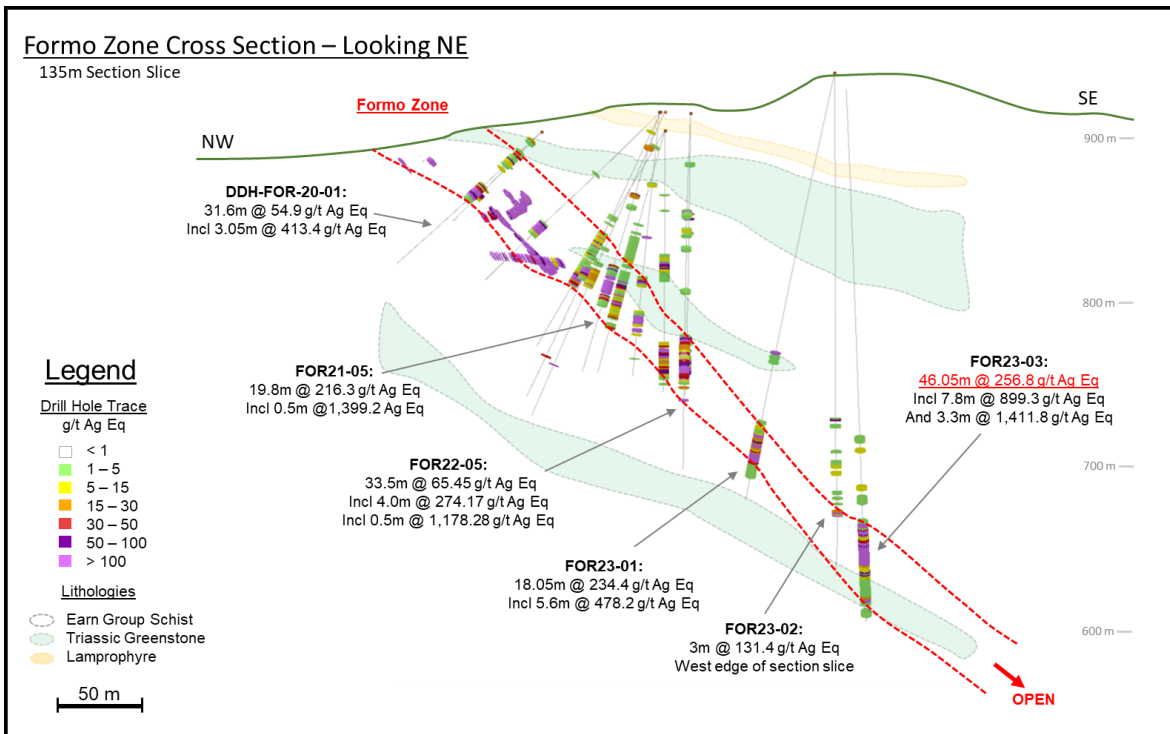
Formo Zone Cross Section – Looking NE
135m Section Slice

Formo Zone

NW

SE

900 m
800 m
700 m
600 m

DDH-FOR-20-01:
31.6m @ 54.9 g/t Ag Eq
Incl 3.05m @ 413.4 g/t Ag Eq

FOR21-05:
19.8m @ 216.3 g/t Ag Eq
Incl 0.5m @1,399.2 Ag Eq

FOR22-05:
33.5m @ 65.45 g/t Ag Eq
Incl 4.0m @ 274.17 g/t Ag Eq
Incl 0.5m @ 1,178.28 g/t Ag Eq

FOR23-01:
18.05m @ 234.4 g/t Ag Eq
Incl 5.6m @ 478.2 g/t Ag Eq

FOR23-02:
3m @ 131.4 g/t Ag Eq
West edge of section slice

FOR23-03:
46.05m @ 256.8 g/t Ag Eq
Incl 7.8m @ 899.3 g/t Ag Eq
And 3.3m @ 1,411.8 g/t Ag Eq

OPEN

Legend
Drill Hole Trace
g/t Ag Eq
< 1
1 – 5
5 – 15
15 – 30
30 – 50
50 – 100
> 100

Lithologies
Earn Group Schist
Triassic Greenstone
Lamprophyre

50 m